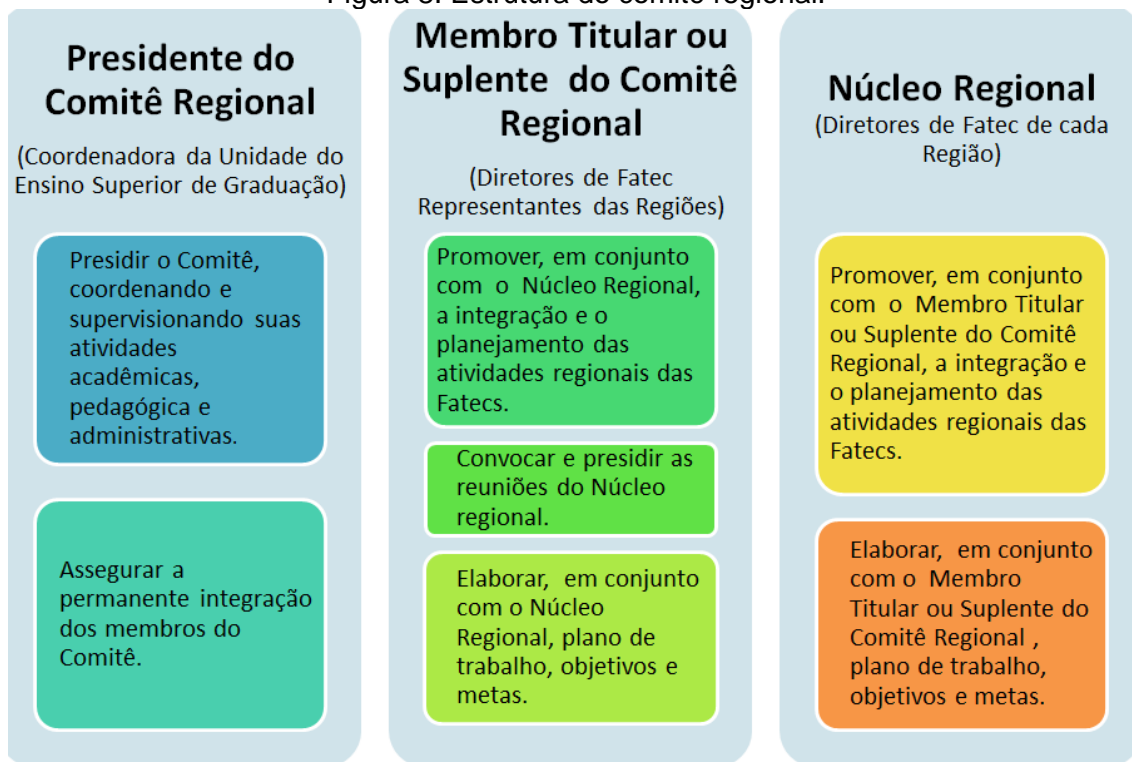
Figura 3. Estrutura do comitê regional.

Presidente do Comitê Regional

(Coordenadora da Unidade do Ensino Superior de Graduação)

Presidir o Comitê, coordenando e supervisionando suas atividades acadêmicas, pedagógica e administrativas.

Assegurar a permanente integração dos membros do Comitê.

Membro Titular ou Suplente do Comitê Regional

(Diretores de Fatec Representantes das Regiões)

Promover, em conjunto com o Núcleo Regional, a integração e o planejamento das atividades regionais das Fatecs.

Convocar e presidir as reuniões do Núcleo regional.

Elaborar, em conjunto com o Núcleo Regional, plano de trabalho, objetivos e metas.

Núcleo Regional

(Diretores de Fatec de cada Região)

Promover, em conjunto com o Membro Titular ou Suplente do Comitê Regional, a integração e o planejamento das atividades regionais das Fatecs.

Elaborar, em conjunto com o Membro Titular ou Suplente do Comitê Regional , plano de trabalho, objetivos e metas.